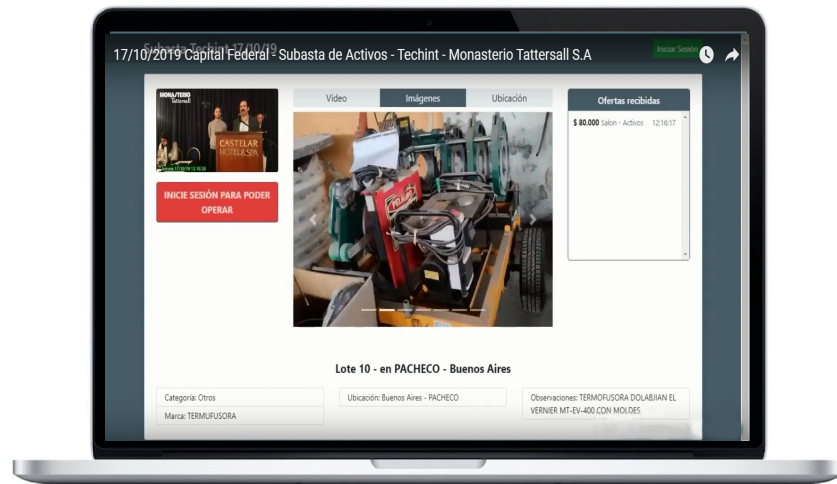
17/10/2019 Capital Federal - Subasta de Activos - Techint - Monasterio Tattersall S.A

Iniciar Sesión

MONASTERIO Tattersall

CASTELAR HOTEL & SPA

INICIE SESIÓN PARA PODER OPERAR

Video | Imágenes | Ubicación

Ofertas recibidas

$ 80.000 Salon - Activos 12:16:17

Lote 10 - en PACHECO - Buenos Aires

Categoría: Otros

Marca: TERMUFUSORA

Ubicación: Buenos Aires - PACHECO

Observaciones: TERMOFUSORA DOLABJIAN EL VERNIER MT-EV-400 CON MOLDES